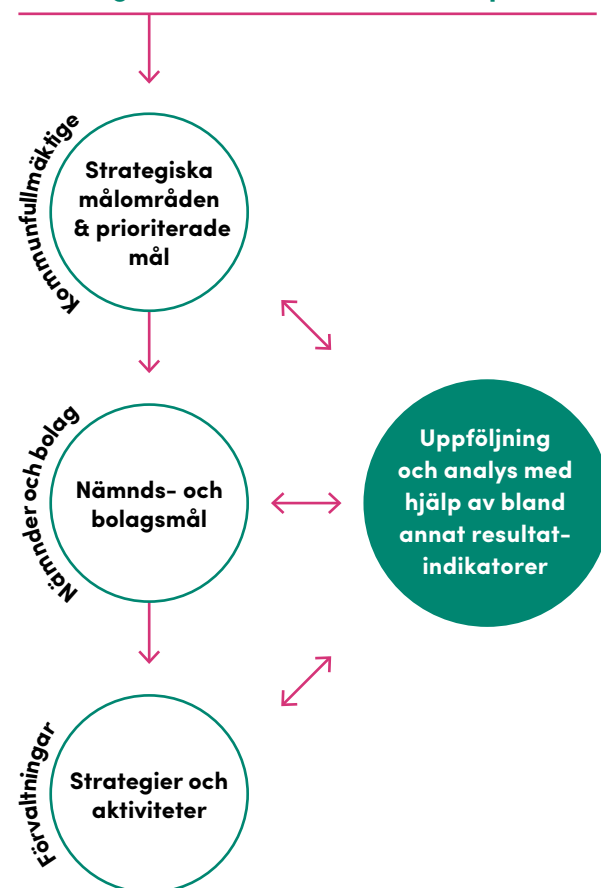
Kommunfullmäktige

Strategiska målområden & prioriterade mål

Nämnder och bolag

Nämnds- och bolagsmål

Uppföljning och analys med hjälp av bland annat resultatindikatorer

Förvaltningar

Strategier och aktiviteter